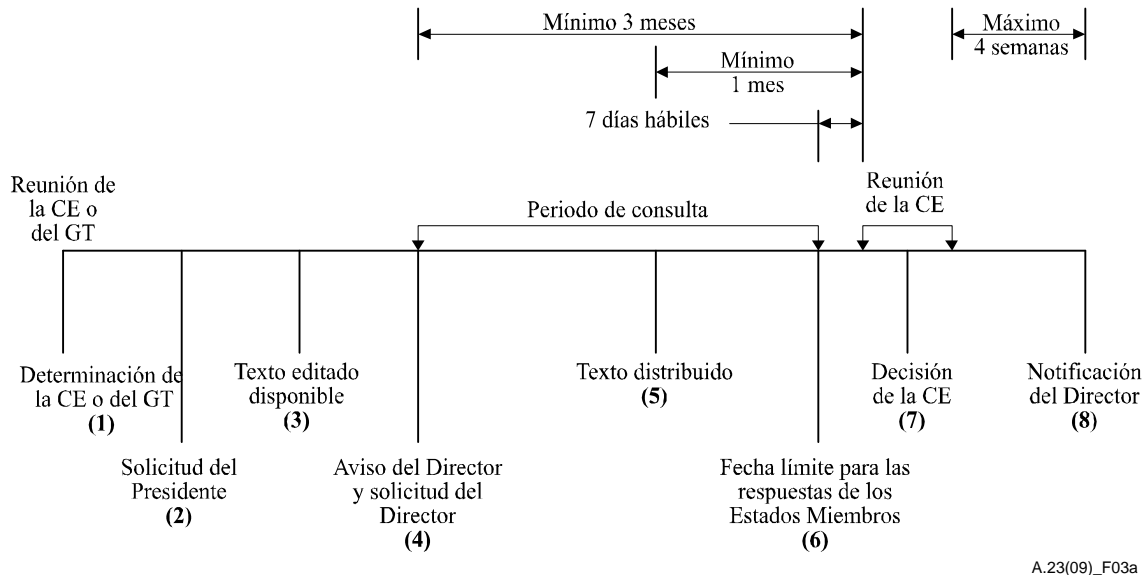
Mínimo 3 meses

Máximo 4 semanas

Mínimo 1 mes

7 días hábiles

Reunión de la CE o del GT

Reunión de la CE

Periodo de consulta

Determinación de la CE o del GT
(1)

Solicitud del Presidente
(2)

Texto editado disponible
(3)

Aviso del Director y solicitud del Director
(4)

Texto distribuido
(5)

Fecha límite para las respuestas de los Estados Miembros
(6)

Decisión de la CE
(7)

Notificación del Director
(8)

A.23(09)_F03a